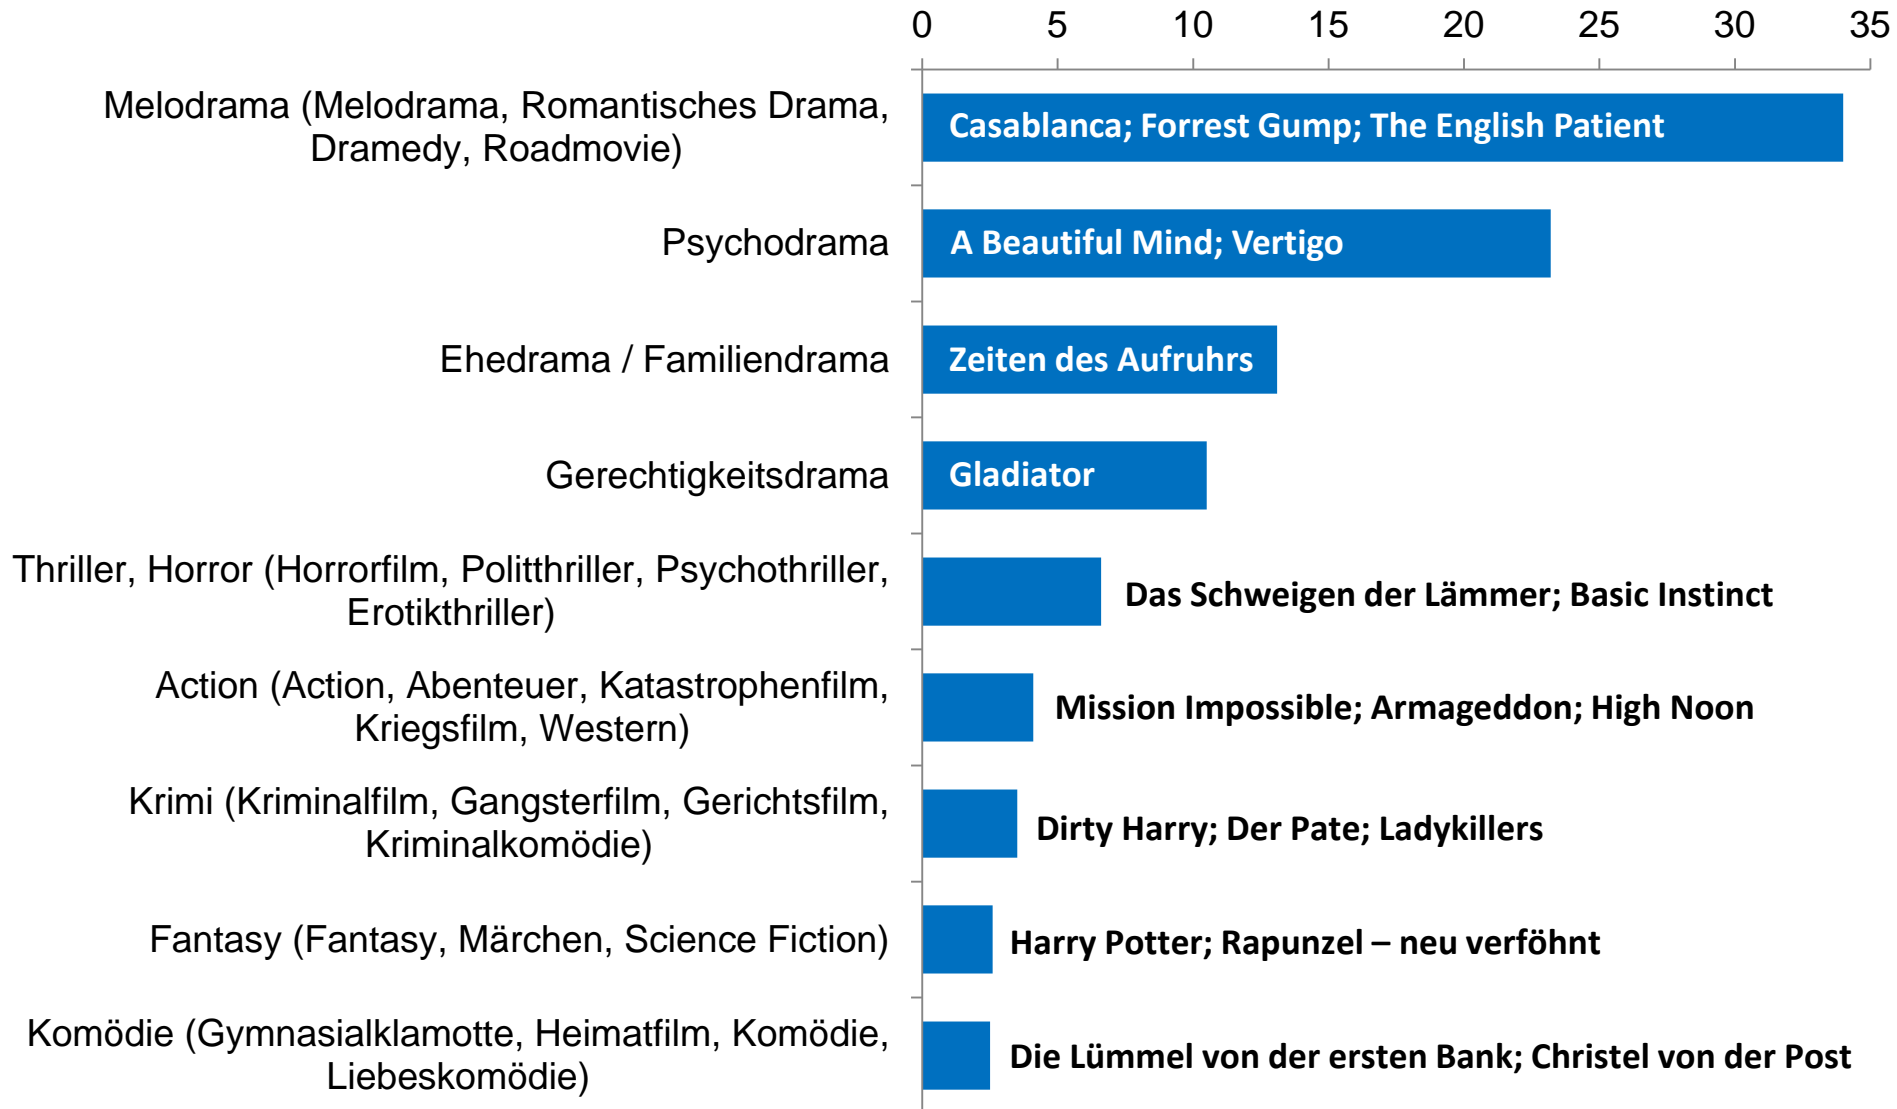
0 5 10 15 20 25 30 35

Melodrama (Melodrama, Romantisches Drama, Dramedy, Roadmovie)
Casablanca; Forrest Gump; The English Patient

Psychodrama
A Beautiful Mind; Vertigo

Ehedrama / Familiendrama
Zeiten des Aufruhrs

Gerechtigkeitsdrama
Gladiator

Thriller, Horror (Horrorfilm, Politthriller, Psychothriller, Erotikthriller)
Das Schweigen der Lämmer; Basic Instinct

Action (Action, Abenteuer, Katastrophenfilm, Kriegsfilm, Western)
Mission Impossible; Armageddon; High Noon

Krimi (Kriminalfilm, Gangsterfilm, Gerichtsfilm, Kriminalkomödie)
Dirty Harry; Der Pate; Ladykillers

Fantasy (Fantasy, Märchen, Science Fiction)
Harry Potter; Rapunzel – neu verföhnt

Komödie (Gymnasialklamotte, Heimatfilm, Komödie, Liebeskomödie)
Die Lümmel von der ersten Bank; Christel von der Post